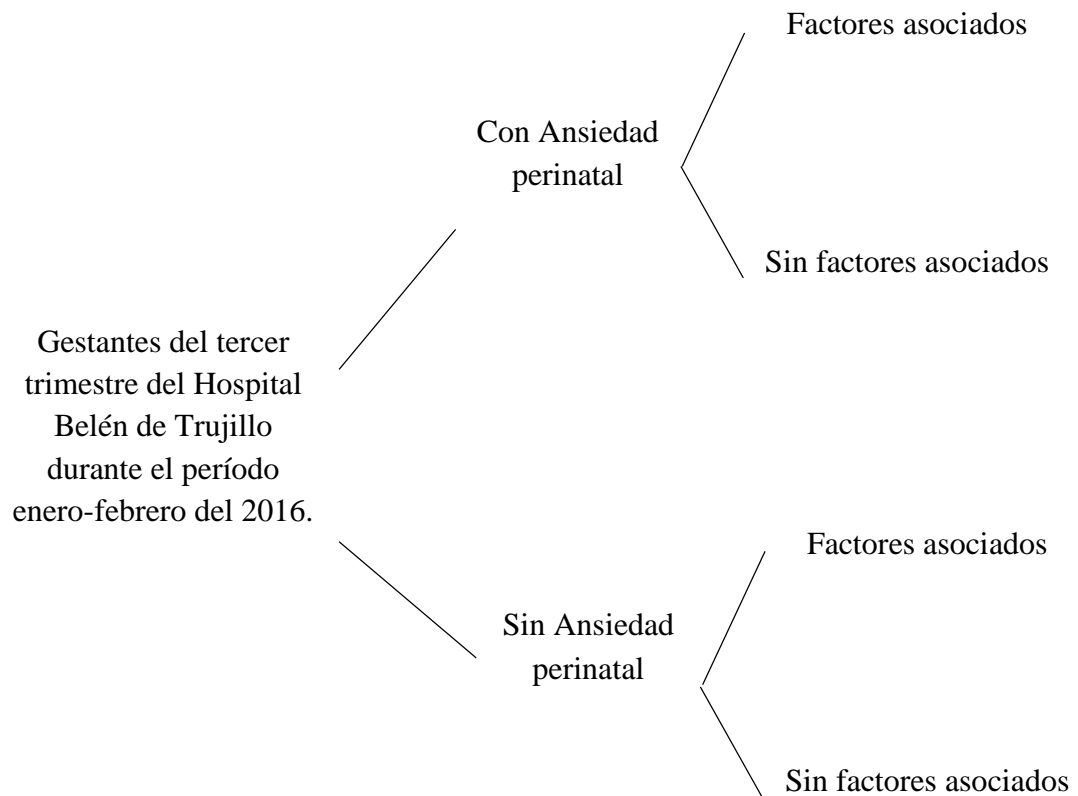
Gestantes del tercer trimestre del Hospital Belén de Trujillo durante el período enero-febrero del 2016.

Con Ansiedad perinatal

Factores asociados

Sin factores asociados

Sin Ansiedad perinatal

Factores asociados

Sin factores asociados